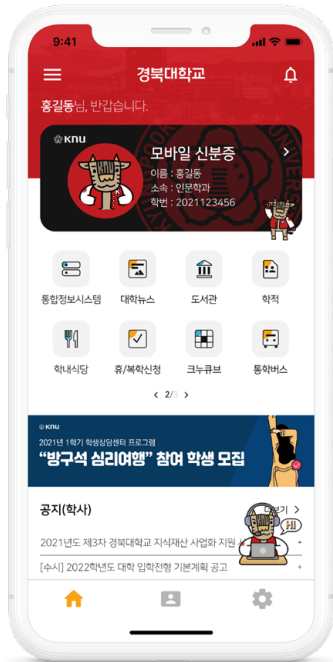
9:41

경북대학교

홍길동님, 반갑습니다.

KNU

모바일 신분증

이름 : 홍길동
소속 : 인문학과
학번 : 2021123456

통합정보시스템

대학뉴스

도서관

학적

학내식당

휴/복학신청

크누큐브

통학버스

2/3

KNU

2021년 1학기 학생상담센터 프로그램

"방구석 심리여행" 참여 학생 모집

공지(학사)

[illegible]기

2021년도 제3차 경북대학교 지식재산 사업화 지원

[수시] 2022학년도 대학 입학전형 기본계획 공고

Hi